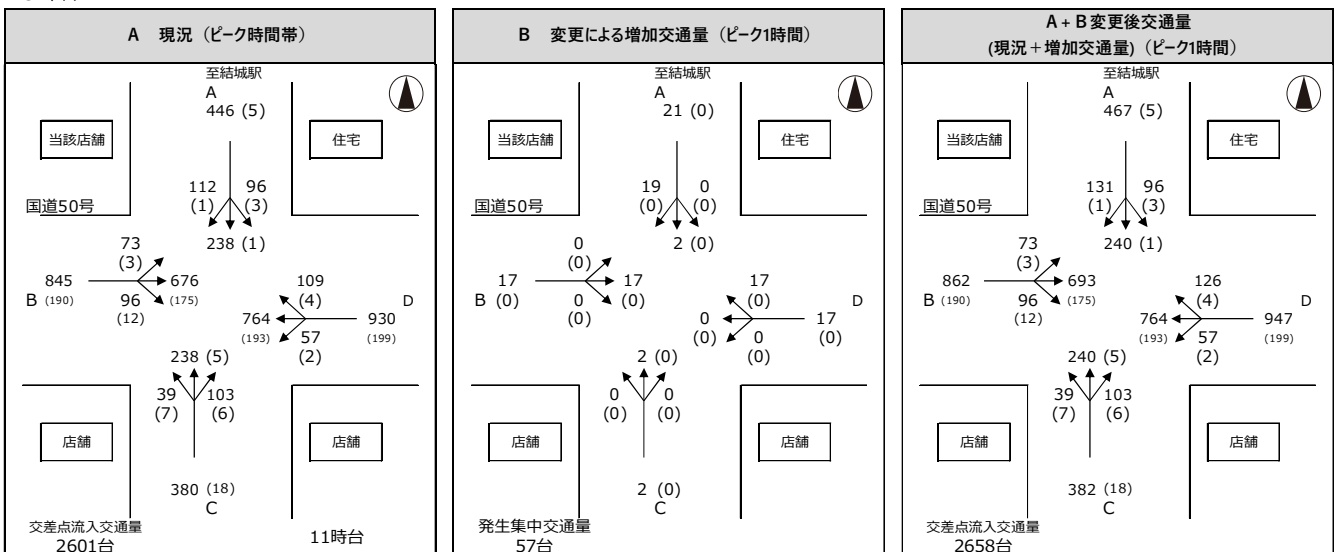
A 現況（ピーク時間帯）

至結城駅
A
446 (5)
当該店舗
住宅
112 (1)
96 (3)
国道50号
238 (1)
73 (3)
845
B (190)
676 (175)
96 (12)
109 (4)
D
764 (193)
57 (2)
930 (199)
238 (5)
39 (7)
103 (6)
店舗
店舗
380 (18)
C
交差点流入交通量
2601台
11時台

B 変更による増加交通量（ピーク1時間）

至結城駅
A
21 (0)
当該店舗
住宅
19 (0)
0 (0)
国道50号
2 (0)
0 (0)
17
B (0)
17 (0)
0 (0)
17 (0)
D
0 (0)
0 (0)
17 (0)
2 (0)
0 (0)
0 (0)
店舗
店舗
2 (0)
C
発生集中交通量
57台

A＋B変更後交通量
(現況＋増加交通量)（ピーク1時間）

至結城駅
A
467 (5)
当該店舗
住宅
131 (1)
96 (3)
国道50号
240 (1)
73 (3)
862
B (190)
693 (175)
96 (12)
126 (4)
D
764 (193)
57 (2)
947 (199)
240 (5)
39 (7)
103 (6)
店舗
店舗
382 (18)
C
交差点流入交通量
2658台